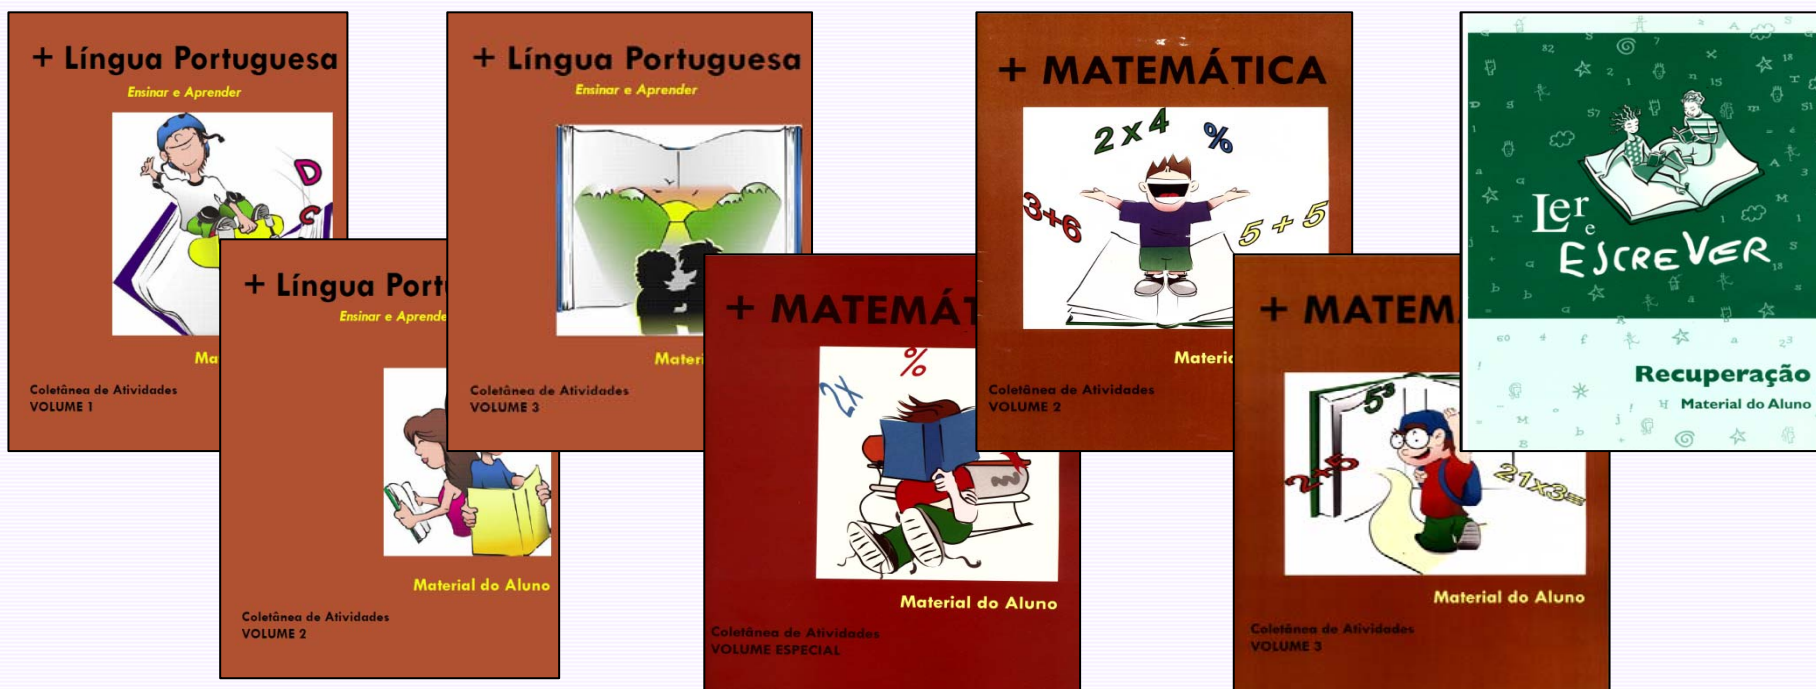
+ Língua Portuguesa
Ensinar e Aprender
Ma
Coletânea de Atividades
VOLUME 1

+ Língua Port
Ensinar e Aprende
Material do Aluno
Coletânea de Atividades
VOLUME 2

+ Língua Portuguesa
Ensinar e Aprender
Materi
Coletânea de Atividades
VOLUME 3

+ MATEMÁT
Material do Aluno
Coletânea de Atividades
VOLUME ESPECIAL

+ MATEMÁTICA
$2 \times 4$ % $3+6$ $5+5$
Materi
Coletânea de Atividades
VOLUME 2

+ MATEM
$5^3$ $2+5$ $21 \times 3=$
Material do Aluno
Coletânea de Atividades
VOLUME 3

Ler e ESCREVER
Recuperação
Material do Aluno